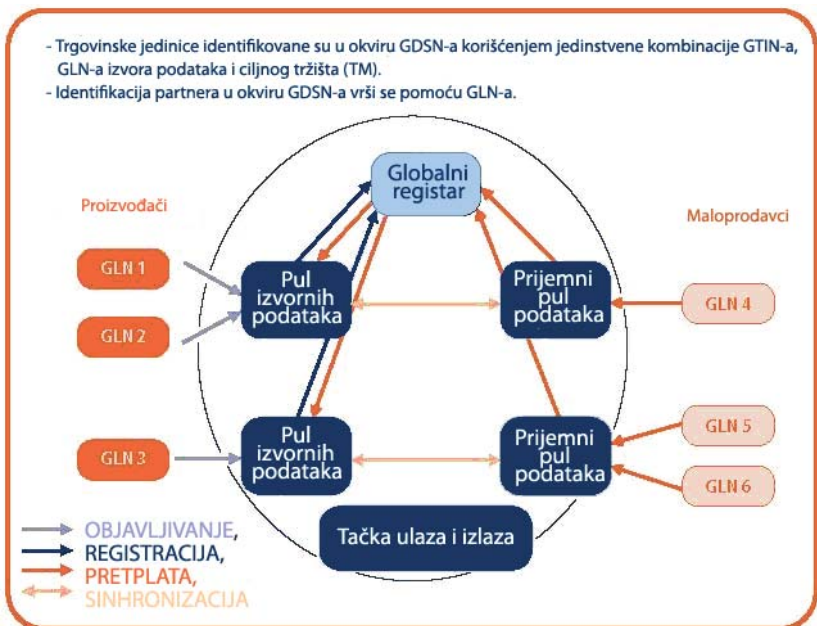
- Trgovinske jedinice identifikovane su u okviru GDSN-a korišćenjem jedinstvene kombinacije GTIN-a, GLN-a izvora podataka i ciljnog tržišta (TM).
- Identifikacija partnera u okviru GDSN-a vrši se pomoću GLN-a.

Globalni registar

Proizvođači

Maloprodavci

GLN 1

GLN 2

GLN 3

GLN 4

GLN 5

GLN 6

Pul izvornih podataka

Prijemni pul podataka

Pul izvornih podataka

Prijemni pul podataka

Tačka ulaza i izlaza

OBJAVLJIVANJE,
REGISTRACIJA,
PRETPLATA,
SINHRONIZACIJA